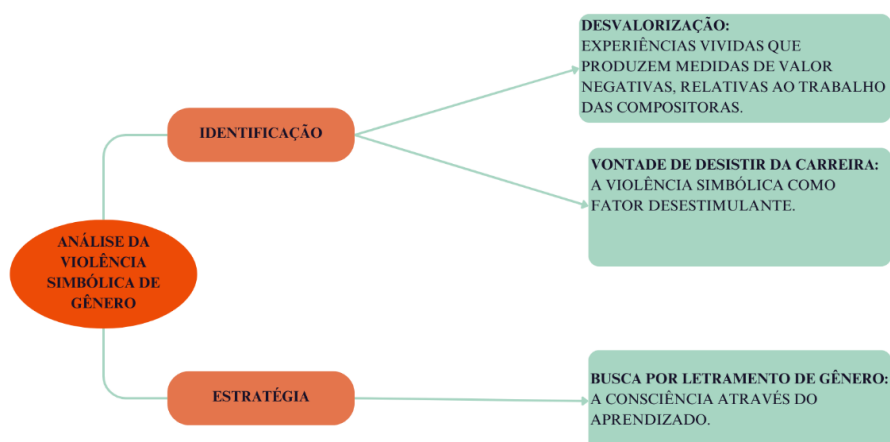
ANÁLISE DA VIOLÊNCIA SIMBÓLICA DE GÊNERO

IDENTIFICAÇÃO

DESVALORIZAÇÃO:
EXPERIÊNCIAS VIVIDAS QUE PRODUZEM MEDIDAS DE VALOR NEGATIVAS, RELATIVAS AO TRABALHO DAS COMPOSITORAS.

VONTADE DE DESISTIR DA CARREIRA:
A VIOLÊNCIA SIMBÓLICA COMO FATOR DESESTIMULANTE.

ESTRATÉGIA

BUSCA POR LETRAMENTO DE GÊNERO:
A CONSCIÊNCIA ATRAVÉS DO APRENDIZADO.